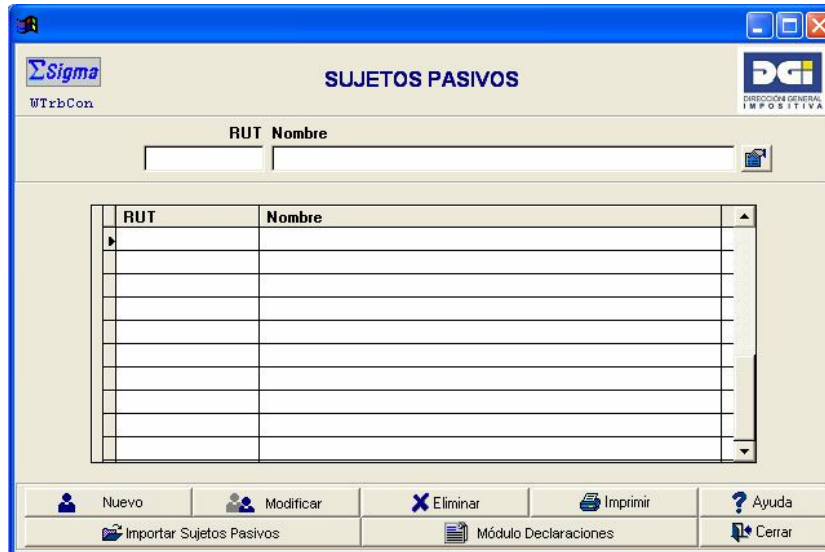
$\Sigma$Sigma
WTrbCon

SUJETOS PASIVOS

DGI
DIRECCIÓN GENERAL IMPOSITIVA

RUT Nombre

| RUT | Nombre |
|---|---|
| | |
| | |
| | |
| | |
| | |
| | |
| | |
| | |
| | |

Nuevo
Modificar
Eliminar
Imprimir
Ayuda
Importar Sujetos Pasivos
Módulo Declaraciones
Cerrar